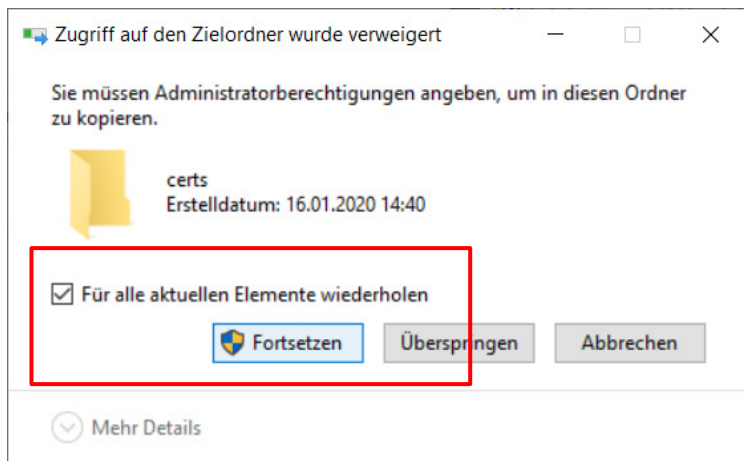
Zugriff auf den Zielordner wurde verweigert

Sie müssen Administratorberechtigungen angeben, um in diesen Ordner zu kopieren.

certs
Erstelldatum: 16.01.2020 14:40

Für alle aktuellen Elemente wiederholen

Fortsetzen

Überspringen

Abbrechen

Mehr Details